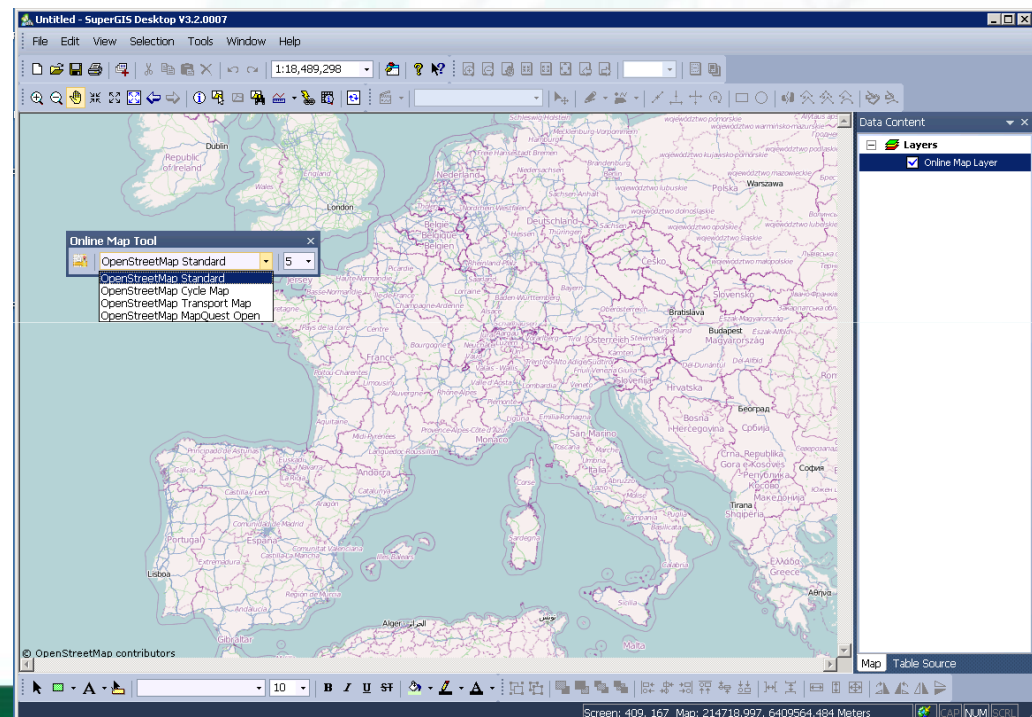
Untitled - SuperGIS Desktop V3.2.0007

File Edit View Selection Tools Window Help

1:18,489,298

Data Content

Layers

Online Map Layer

Online Map Tool

OpenStreetMap Standard

5

OpenStreetMap Standard
OpenStreetMap Cycle Map
OpenStreetMap Transport Map
OpenStreetMap MapQuest Open

Dublin
Republic of Ireland
England
Wales
London
Nederland
België Belgique Belgien
Deutschland
Warszawa
Polska
Česko
Slovensko
Bratislava
Budapest
Magyarország
Österreich
France
Hrvatska
Bosna i Hercegovina
Београд
Србија
Crna Republika Gora e Kosovës
Македонија
София
Tirana Shqipëria
Monaco
San Marino
Italia
Andorra
Corse
Sardegna
Portugal
España
Lisboa
Sicilia
Malta
Alger الجزائر
Ελλάδα Greece
Gibraltar
Jersey

© OpenStreetMap contributors

Map Table Source

10

Screen: 409, 167 Map: 214718.997, 6409564.484 Meters

CAP NUM SCRL